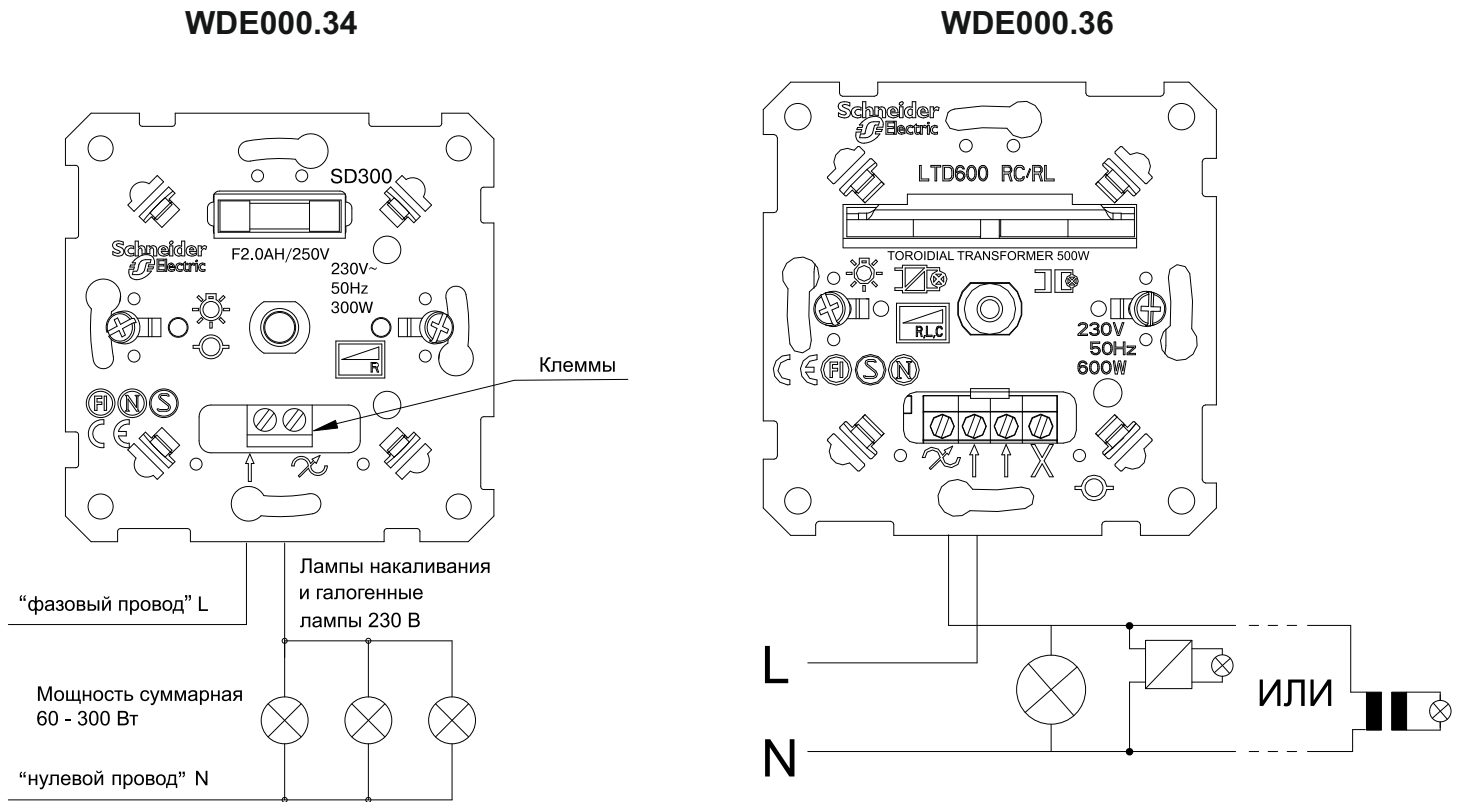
WDE000.34

SD300

F2.0AH/250V

Schneider Electric

230V~
50Hz
300W

R

Клеммы

FI N S

CE

Лампы накаливания и галогенные лампы 230 В

“фазовый провод” L

Мощность суммарная 60 - 300 Вт

“нулевой провод” N

WDE000.36

Schneider Electric

LTD600 RC/RL

TOROIDIAL TRANSFORMER 500W

R,L,C

230V
50Hz
600W

CE FI S N

X

L

N

ИЛИ